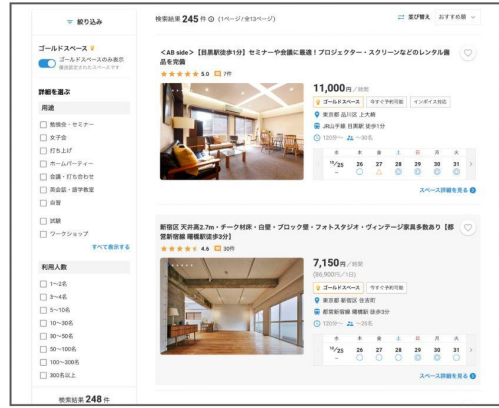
絞り込み

ゴールドスペース
ゴールドスペースのみ表示
厳選認定されたスペースです

詳細を選ぶ

用途

☐ 勉強会・セミナー
☐ 女子会
☐ 打ち上げ
☐ ホームパーティー
☐ 会議・打ち合わせ
☐ 英会話・語学教室
☐ 自習
☐ 試験
☐ ワークショップ

すべて表示する

利用人数

☐ 1~2名
☐ 3~4名
☐ 5~10名
☐ 10~30名
☐ 30~50名
☐ 50~100名
☐ 100~300名
☐ 300名以上

検索結果 248 件

検索結果 245 件 (1ページ/全13ページ)

並び替え おすすめ順

<AB side>【目黒駅徒歩1分】セミナーや会議に最適!プロジェクター・スクリーンなどのレンタル備品を完備
★★★★★ 5.0 7件

11,000円/時間
ゴールドスペース 今すぐ予約可能 インボイス対応
東京都 品川区 上大崎
JR山手線 目黒駅 徒歩1分
120分~ ~30名

| 水 | 木 | 金 | 土 | 日 | 月 | 火 |
|---|---|---|---|---|---|---|
| 10/25 | 26 | 27 | 28 | 29 | 30 | 31 |
| - | ○ | △ | ○ | ○ | ○ | ○ |

スペース詳細を見る

新宿区 天井高2.7m・チーク材床・白壁・ブロック壁・フォトスタジオ・ヴィンテージ家具多数あり【都営新宿線 曙橋駅徒歩3分】
★★★★ 4.6 30件

7,150円/時間
(86,900円/1日)
ゴールドスペース 今すぐ予約可能
東京都 新宿区 住吉町
都営新宿線 曙橋駅 徒歩3分
120分~ ~26名

| 水 | 木 | 金 | 土 | 日 | 月 | 火 |
|---|---|---|---|---|---|---|
| 10/25 | 26 | 27 | 28 | 29 | 30 | 31 |
| - | ○ | ○ | ○ | ○ | ○ | ○ |

スペース詳細を見る